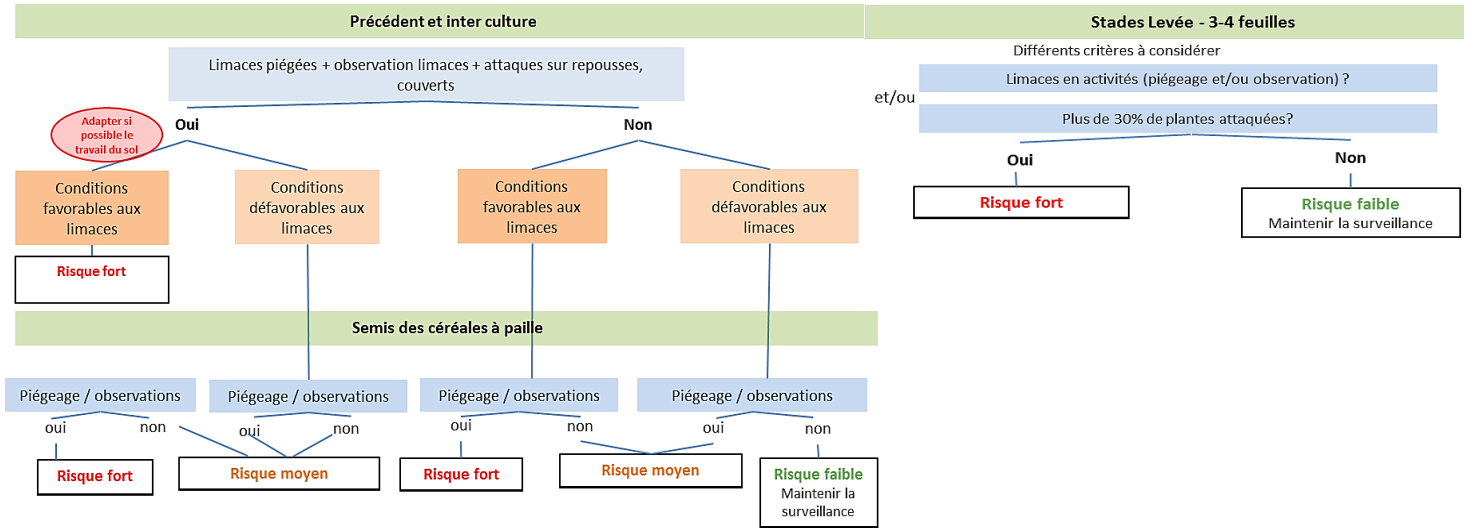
Précédent et inter culture

Limaces piégées + observation limaces + attaques sur repousses, couverts

Adapter si possible le travail du sol

Oui

Non

Conditions favorables aux limaces

Conditions défavorables aux limaces

Conditions favorables aux limaces

Conditions défavorables aux limaces

Risque fort

Semis des céréales à paille

Piégeage / observations

Piégeage / observations

Piégeage / observations

Piégeage / observations

oui non

oui non

oui non

oui non

Risque fort

Risque moyen

Risque fort

Risque moyen

Risque faible
Maintenir la surveillance

Stades Levée - 3-4 feuilles

Différents critères à considérer

Limaces en activités (piégeage et/ou observation) ?

et/ou

Plus de 30% de plantes attaquées?

Oui

Non

Risque fort

Risque faible
Maintenir la surveillance